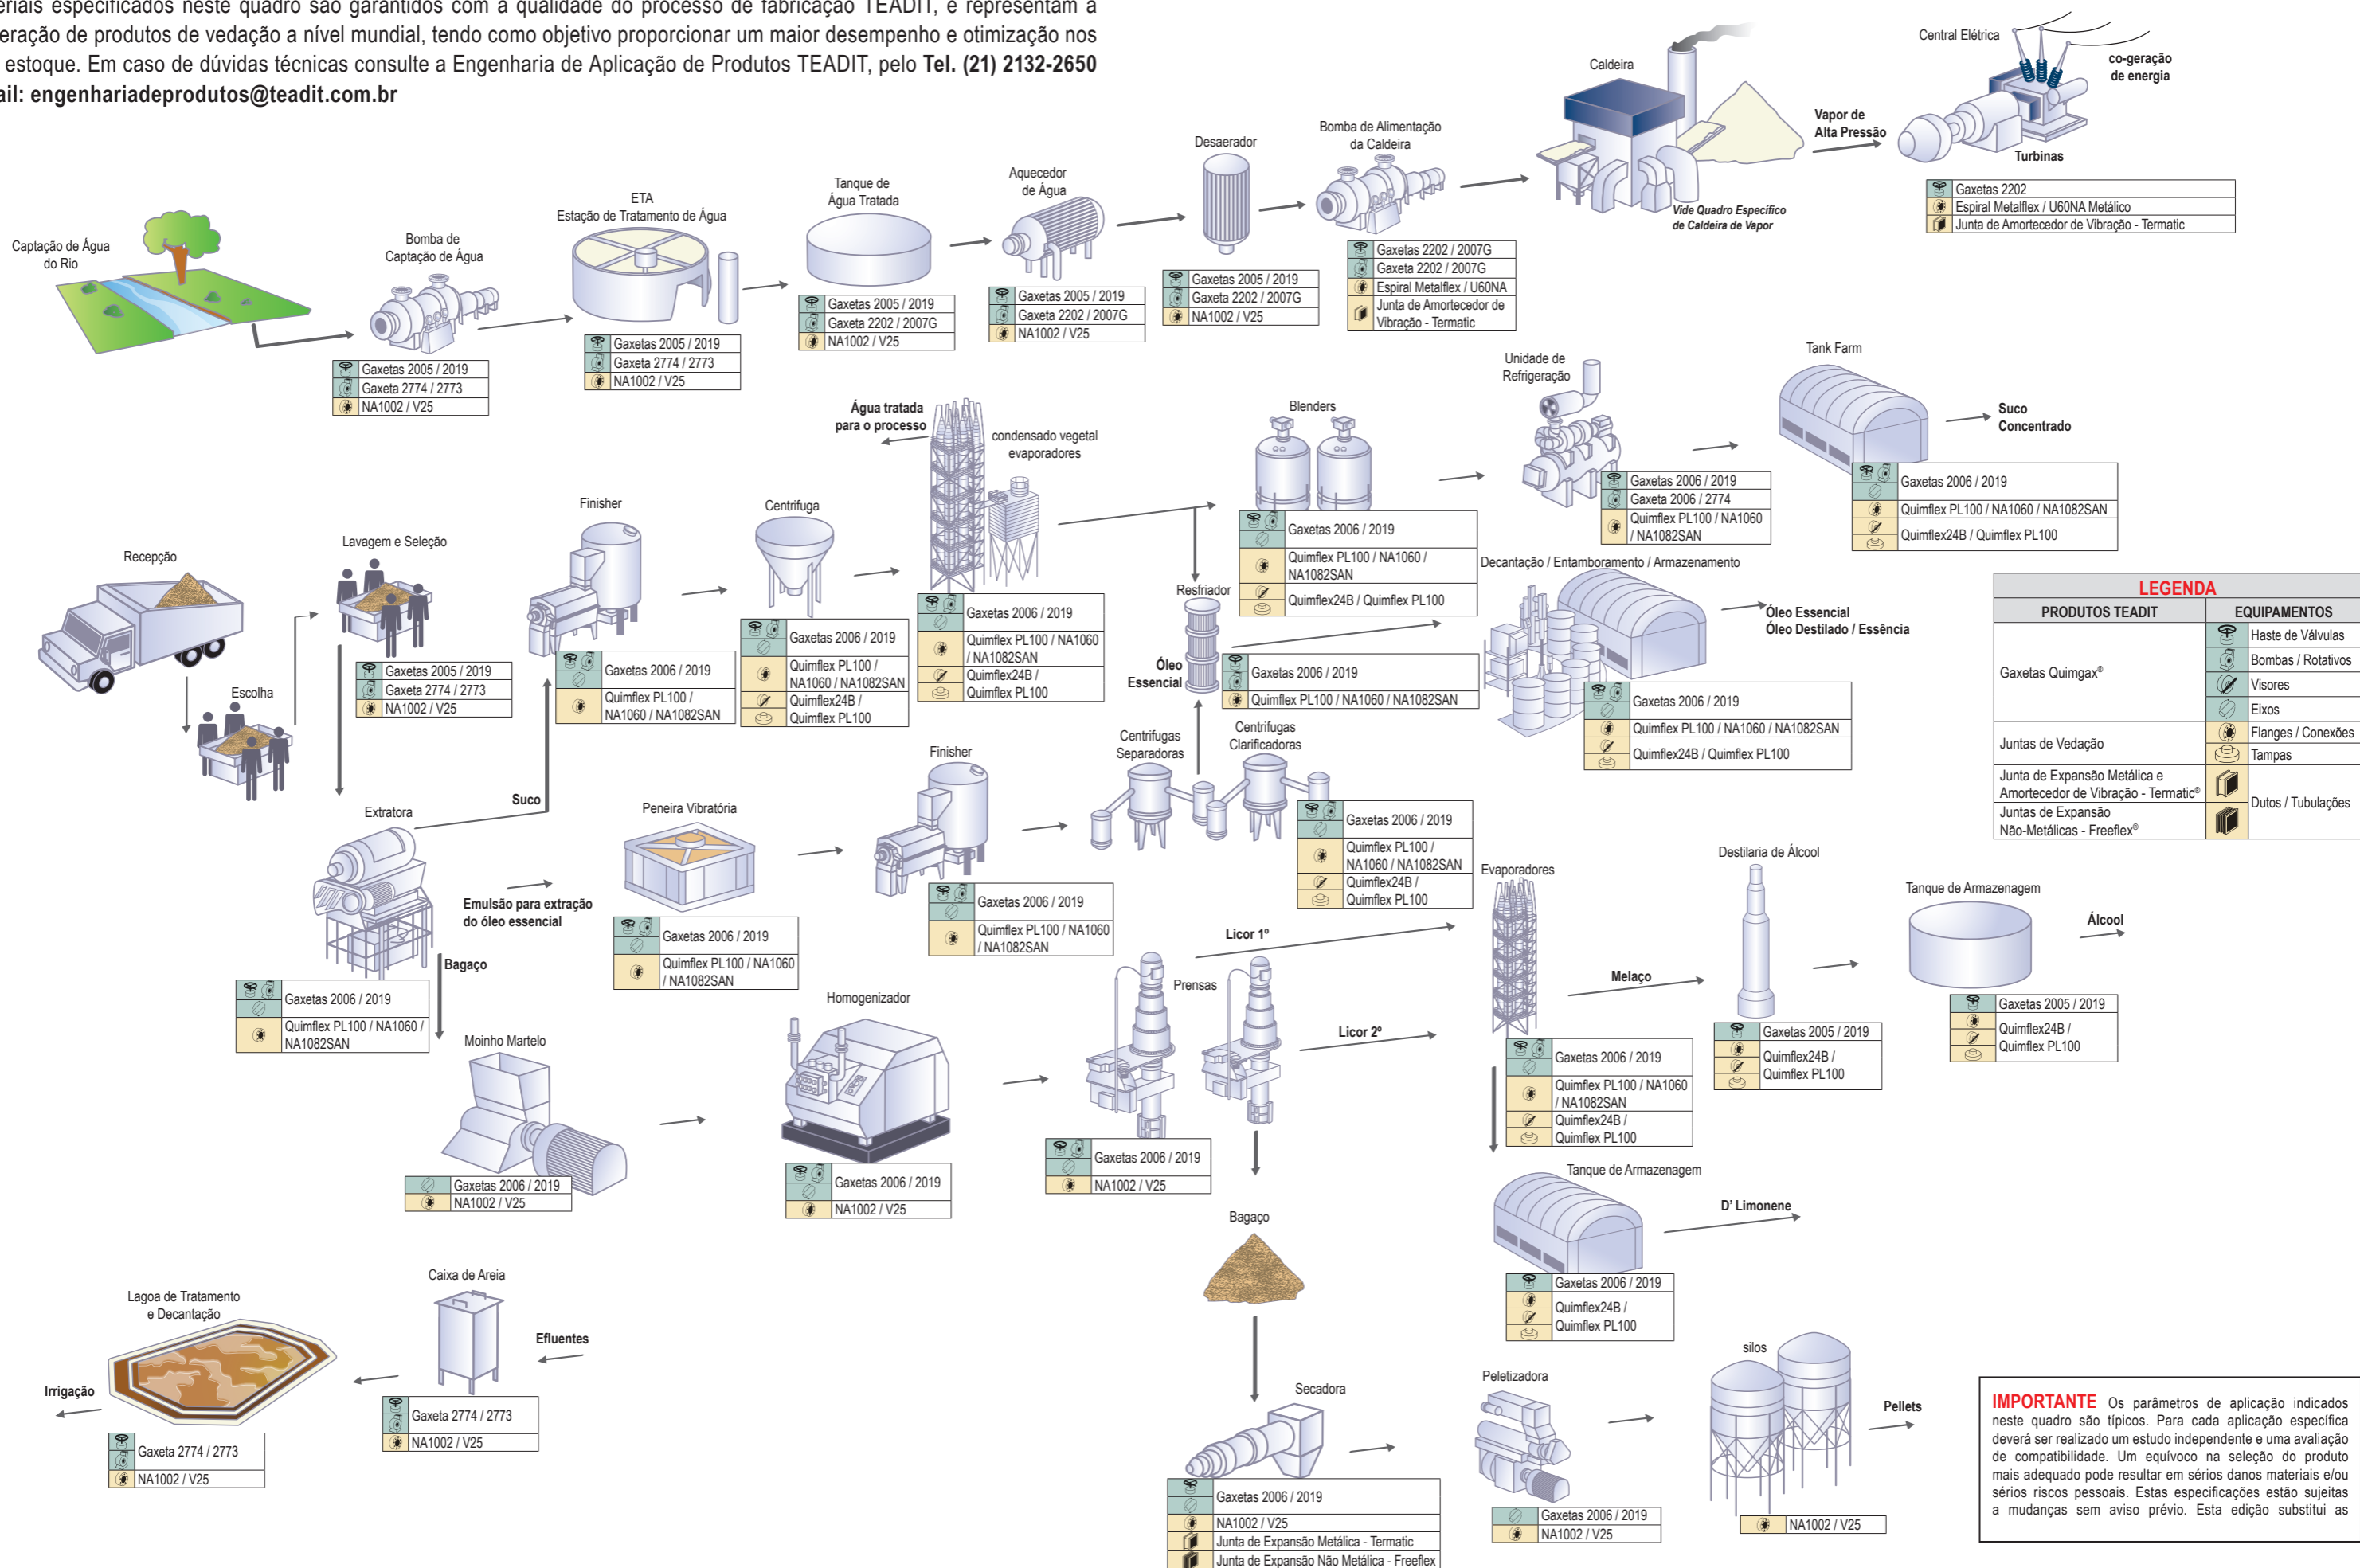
eriais especificados neste quadro são garantidos com a qualidade do processo de fabricação TEADIT, e representam a eração de produtos de vedação a nível mundial, tendo como objetivo proporcionar um maior desempenho e otimização nos estoque. Em caso de dúvidas técnicas consulte a Engenharia de Aplicação de Produtos TEADIT, pelo **Tel. (21) 2132-2650** **ail: engenhariadeprodutos@teadit.com.br**

Captação de Água do Rio

Bomba de Captação de Água
Gaxetas 2005 / 2019
Gaxeta 2774 / 2773
NA1002 / V25

ETA
Estação de Tratamento de Água
Gaxetas 2005 / 2019
Gaxeta 2774 / 2773
NA1002 / V25

Tanque de Água Tratada
Gaxetas 2005 / 2019
Gaxeta 2202 / 2007G
NA1002 / V25

Aquecedor de Água
Gaxetas 2005 / 2019
Gaxeta 2202 / 2007G
NA1002 / V25

Desaerador
Gaxetas 2005 / 2019
Gaxeta 2202 / 2007G
NA1002 / V25

Bomba de Alimentação da Caldeira
Gaxetas 2202 / 2007G
Gaxeta 2202 / 2007G
Espiral Metalflex / U60NA
Junta de Amortecedor de Vibração - Termatic

Caldeira
Vide Quadro Específico de Caldeira de Vapor

Vapor de Alta Pressão

Central Elétrica
co-geração de energia
Turbinas
Gaxetas 2202
Espiral Metalflex / U60NA Metálico
Junta de Amortecedor de Vibração - Termatic

Recepção

Lavagem e Seleção
Gaxetas 2005 / 2019
Gaxeta 2774 / 2773
NA1002 / V25

Escolha

Finisher
Gaxetas 2006 / 2019
Quimflex PL100 / NA1060 / NA1082SAN

Centrifuga
Gaxetas 2006 / 2019
Quimflex PL100 / NA1060 / NA1082SAN
Quimflex24B / Quimflex PL100

Água tratada para o processo

condensado vegetal evaporadores
Gaxetas 2006 / 2019
Quimflex PL100 / NA1060 / NA1082SAN
Quimflex24B / Quimflex PL100

Blenders
Gaxetas 2006 / 2019
Quimflex PL100 / NA1060 / NA1082SAN
Quimflex24B / Quimflex PL100

Unidade de Refrigeração
Gaxetas 2006 / 2019
Gaxeta 2006 / 2774
Quimflex PL100 / NA1060 / NA1082SAN

Tank Farm
Suco Concentrado
Gaxetas 2006 / 2019
Quimflex PL100 / NA1060 / NA1082SAN
Quimflex24B / Quimflex PL100

Resfriador
Óleo Essencial
Gaxetas 2006 / 2019
Quimflex PL100 / NA1060 / NA1082SAN

Decantação / Entamboramento / Armazenamento
Óleo Essencial
Óleo Destilado / Essência
Gaxetas 2006 / 2019
Quimflex PL100 / NA1060 / NA1082SAN
Quimflex24B / Quimflex PL100

LEGENDA
| PRODUTOS TEADIT | | EQUIPAMENTOS |
|---|---|---|
| Gaxetas Quimgax® | | Haste de Válvulas |
| | | Bombas / Rotativos |
| | | Visores |
| | | Eixos |
| Juntas de Vedação | | Flanges / Conexões |
| | | Tampas |
| Junta de Expansão Metálica e Amortecedor de Vibração - Termatic® | | Dutos / Tubulações |
| Juntas de Expansão Não-Metálicas - Freeflex® | | |

Extratora
Suco
Gaxetas 2006 / 2019
Quimflex PL100 / NA1060 / NA1082SAN
Bagaço

Emulsão para extração do óleo essencial

Peneira Vibratória
Gaxetas 2006 / 2019
Quimflex PL100 / NA1060 / NA1082SAN

Finisher
Gaxetas 2006 / 2019
Quimflex PL100 / NA1060 / NA1082SAN

Centrifugas Separadoras
Centrifugas Clarificadoras
Gaxetas 2006 / 2019
Quimflex PL100 / NA1060 / NA1082SAN
Quimflex24B / Quimflex PL100

Evaporadores
Gaxetas 2006 / 2019
Quimflex PL100 / NA1060 / NA1082SAN
Quimflex24B / Quimflex PL100

Licor 1º
Prensas
Licor 2º
Gaxetas 2006 / 2019
NA1002 / V25

Melaço

Destilaria de Álcool
Gaxetas 2005 / 2019
Quimflex24B / Quimflex PL100

Tanque de Armazenagem
Álcool
Gaxetas 2005 / 2019
Quimflex24B / Quimflex PL100

Moinho Martelo
Gaxetas 2006 / 2019
NA1002 / V25

Homogenizador
Gaxetas 2006 / 2019
NA1002 / V25

Tanque de Armazenagem
D' Limonene
Gaxetas 2006 / 2019
Quimflex24B / Quimflex PL100

Bagaço

Lagoa de Tratamento e Decantação
Irrigação
Gaxeta 2774 / 2773
NA1002 / V25

Caixa de Areia
Efluentes
Gaxeta 2774 / 2773
NA1002 / V25

Secadora
Gaxetas 2006 / 2019
NA1002 / V25
Junta de Expansão Metálica - Termatic
Junta de Expansão Não Metálica - Freeflex

Peletizadora
Gaxetas 2006 / 2019
NA1002 / V25

silos
Pellets
NA1002 / V25

**IMPORTANTE** Os parâmetros de aplicação indicados neste quadro são típicos. Para cada aplicação específica deverá ser realizado um estudo independente e uma avaliação de compatibilidade. Um equívoco na seleção do produto mais adequado pode resultar em sérios danos materiais e/ou sérios riscos pessoais. Estas especificações estão sujeitas a mudanças sem aviso prévio. Esta edição substitui as